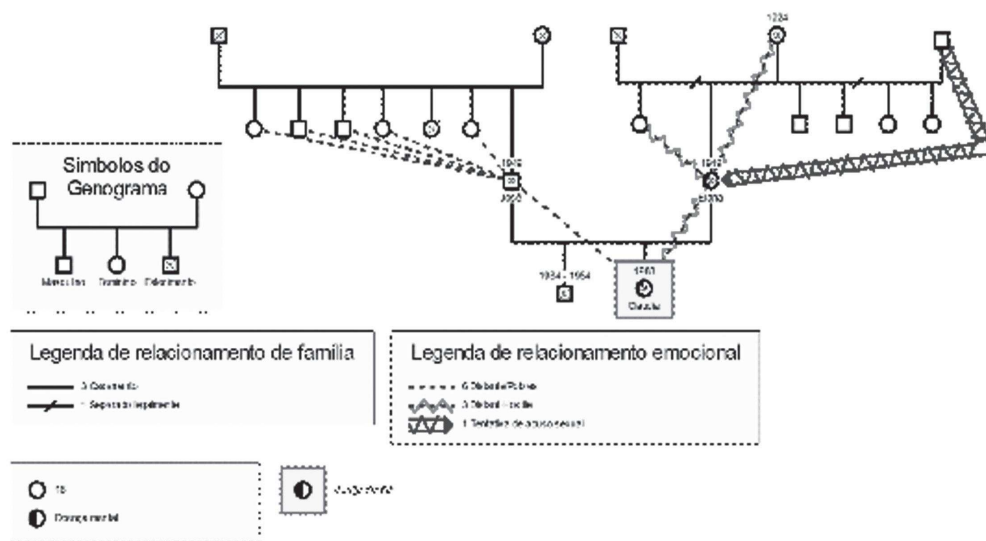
1934

1942

2000

1942

2000

1934 - 1954

1961

Cássia

Simbolos do Genograma

Masculino

Feminino

Falecimento

Legenda de relacionamento de familia

5 Casamento

1 Separação legalmente

Legenda de relacionamento emocional

6 Distante/Pobre

3 Distante-hostil

1 Tentativa de abuso sexual

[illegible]

Doença mental

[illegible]